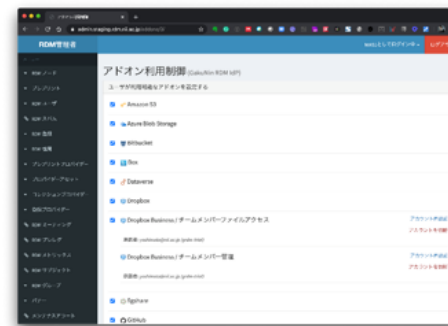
RDM管理者

アドオン利用制御 (GakuNin RDM IdP)

ユーザが利用可能なアドオンを設定する

Amazon S3

Azure Blob Storage

Bitbucket

Box

Dataverse

Dropbox

Dropbox Business / チームメンバーファイルアクセス

Dropbox Business / チームメンバー管理

figshare

GitHub

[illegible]